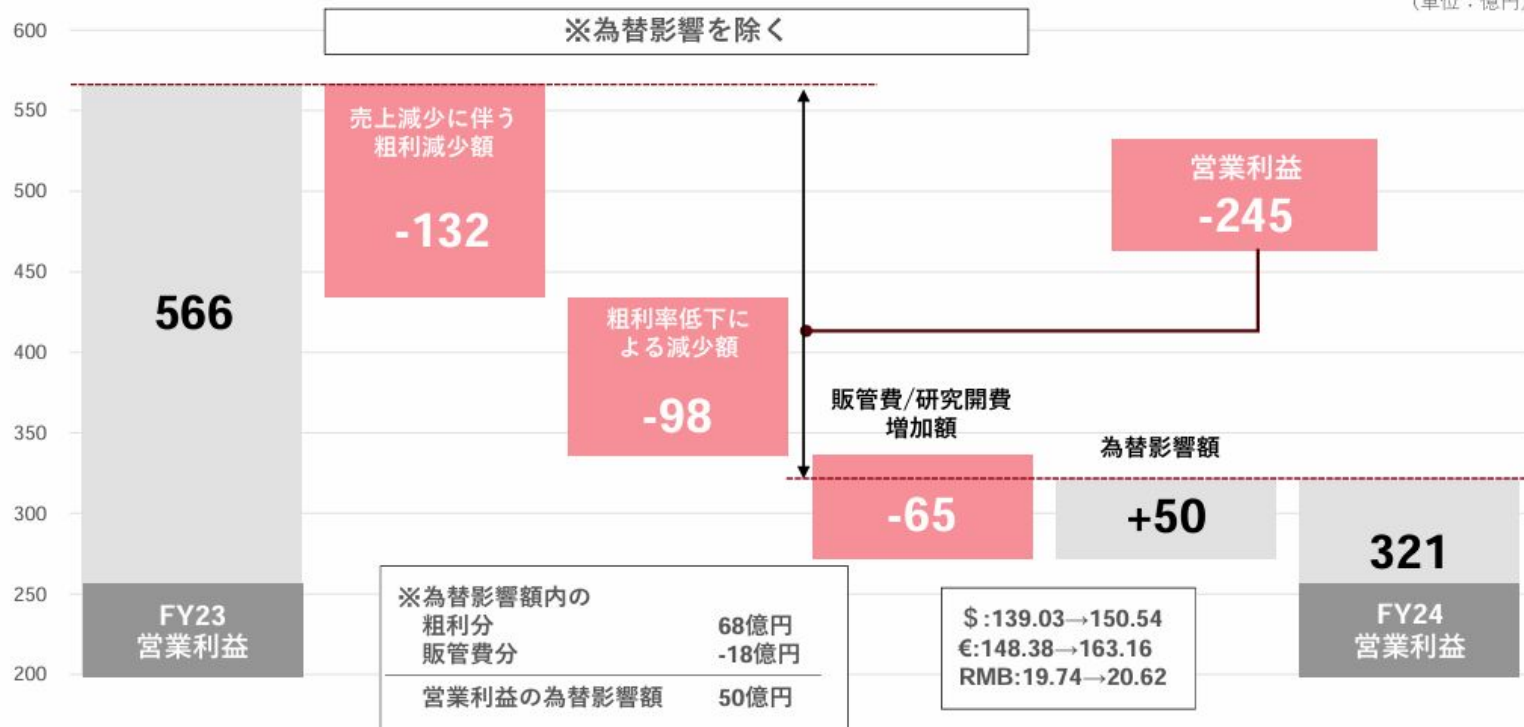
(単位：億円)

600
550
500
450
400
350
300
250
200

※為替影響を除く

566

FY23
営業利益

売上減少に伴う粗利減少額

-132

粗利率低下による減少額

-98

販管費/研究開費
増加額

-65

営業利益
-245

為替影響額

+50

321

FY24
営業利益

※為替影響額内の
粗利分 68億円
販管費分 -18億円
営業利益の為替影響額 50億円

＄:139.03→150.54
€:148.38→163.16
RMB:19.74→20.62